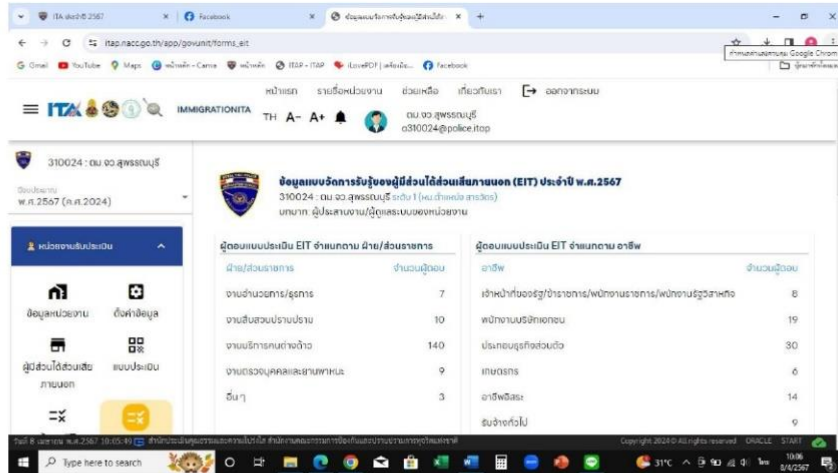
ITA ประจำปี 2567 × Facebook × ข้อมูลแบบวัดการรับรู้ของผู้มีส่วนได้ส่วนเสีย × +

itap.nacc.go.th/app/govunit/forms_eit

Gmail YouTube Maps หน้าหลัก - Canva หน้าหลัก ITAP - ITAP iLovePDF | เครื่องมือ... Facebook

หน้าแรก รายชื่อหน่วยงาน ช่วยเหลือ เกี่ยวกับเรา ออกจากระบบ

ITA IMMIGRATIONITA TH A- A+

ตม.จว.สุพรรณบุรี
o310024@police.itop

310024 : ตม.จว.สุพรรณบุรี

ปีงบประมาณ
พ.ศ.2567 (ค.ศ.2024)

หน่วยงานรับประเมิน

ข้อมูลหน่วยงาน ตั้งค่าข้อมูล

ผู้มีส่วนได้ส่วนเสียภายนอก แบบประเมิน

ข้อมูลแบบวัดการรับรู้ของผู้มีส่วนได้ส่วนเสียภายนอก (EIT) ประจำปี พ.ศ.2567
310024 : ตม.จว.สุพรรณบุรี ระดับ 1 (หน.ตำแหน่ง สารวัตร)
บทบาท: ผู้ประสานงาน/ผู้ดูแลระบบของหน่วยงาน

ผู้ตอบแบบประเมิน EIT จำแนกตาม ฝ่าย/ส่วนราชการ

| ฝ่าย/ส่วนราชการ | จำนวนผู้ตอบ |
|---|---|
| งานอำนวยการ/ธุรการ | 7 |
| งานสืบสวนปราบปราม | 10 |
| งานบริการคนต่างด้าว | 140 |
| งานตรวจบุคคลและยานพาหนะ | 9 |
| อื่นๆ | 3 |

ผู้ตอบแบบประเมิน EIT จำแนกตาม อาชีพ

| อาชีพ | จำนวนผู้ตอบ |
|---|---|
| เจ้าหน้าที่ของรัฐ/ข้าราชการ/พนักงานราชการ/พนักงานรัฐวิสาหกิจ | 8 |
| พนักงานบริษัทเอกชน | 19 |
| ประกอบธุรกิจส่วนตัว | 30 |
| เกษตรกร | 6 |
| อาชีพอิสระ | 14 |
| รับจ้างทั่วไป | 9 |

วันที่ 8 เมษายน พ.ศ.2567 10:05:49 สำนักงานคณะกรรมการป้องกันและปราบปรามการทุจริตแห่งชาติ Copyright 2024 © All rights reserved ORACLE START

Type here to search 31°C 10:06 8/4/2567